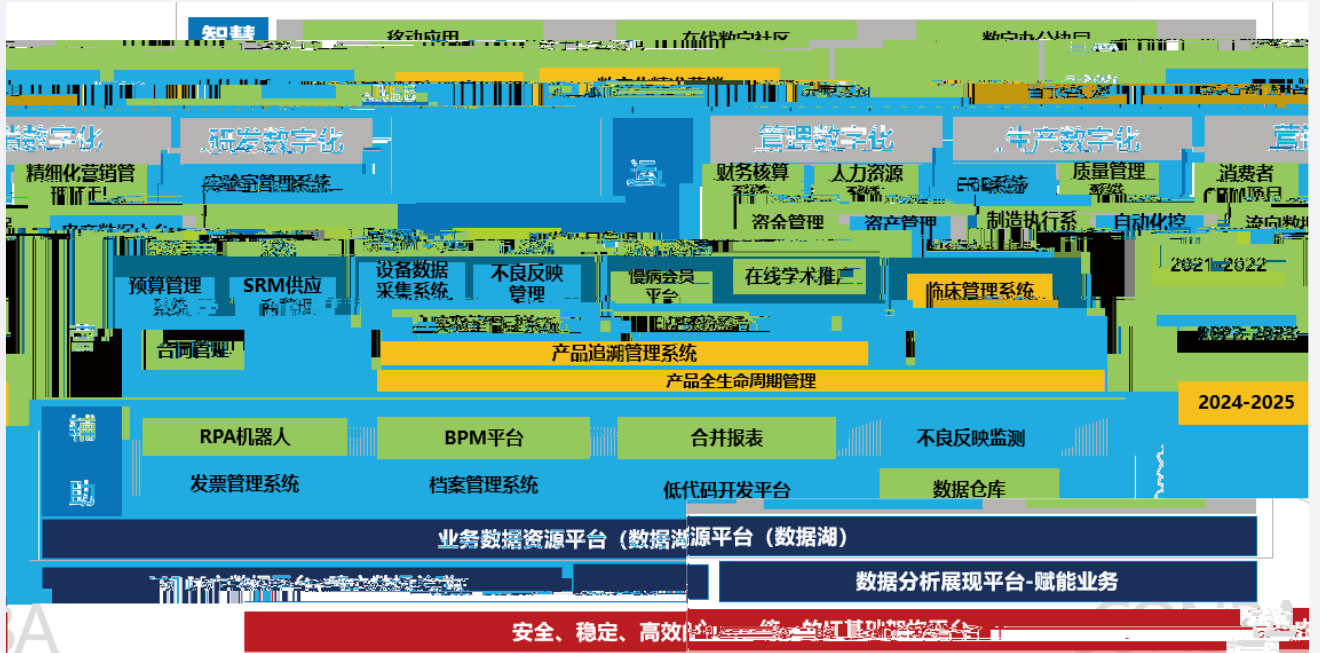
智慧
移动应用
在线数字社区
数字办公协同

营销数字化
研发数字化
管理数字化
生产数字化
营

精细化营销管理平台
实验室管理系统
运
财务核算系统
人力资源
ERP系统
质量管理系统
消费者
资金管理
资产管理
制造执行系统
自动化控

2021-2022

预算管理系统
SRM供应商管理
设备数据采集系统
不良反映管理
慢病会员平台
在线学术推广
临床管理系统

2022-2023

营
合同管理
产品追溯管理系统
产品全生命周期管理

2024-2025

辅
助
RPA机器人
BPM平台
合并报表
不良反映监测
发票管理系统
档案管理系统
低代码开发平台
数据仓库

业务数据资源平台（数据湖源平台（数据湖）

数据分析展现平台-赋能业务

安全、稳定、高效的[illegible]